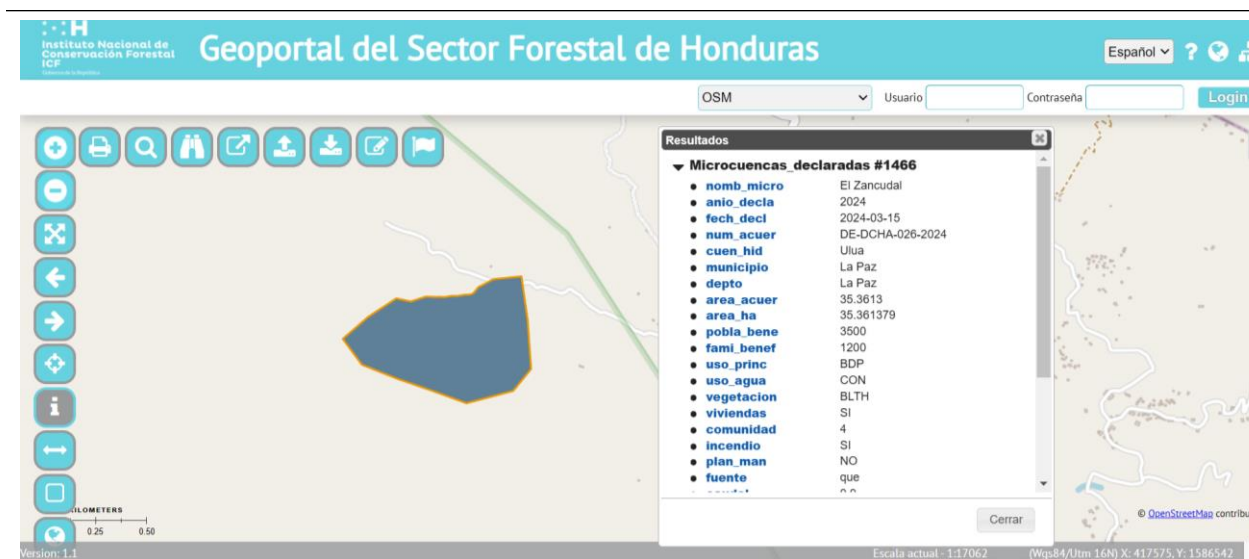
Instituto Nacional de Conservación Forestal ICF

Geoportal del Sector Forestal de Honduras

Español ?

OSM Usuario Contraseña Login

Resultados

Microcuencas_declaradas #1466

| | |
|---|---|
| nomb_micro | El Zancudal |
| anio_decla | 2024 |
| fech_decl | 2024-03-15 |
| num_acuer | DE-DCHA-026-2024 |
| cuen_hid | Ulua |
| municipio | La Paz |
| depto | La Paz |
| area_acuer | 35.3613 |
| area_ha | 35.361379 |
| pobla_bene | 3500 |
| fami_benef | 1200 |
| uso_princ | BDP |
| uso_agua | CON |
| vegetacion | BLTH |
| viviendas | SI |
| comunidad | 4 |
| incendio | SI |
| plan_man | NO |
| fuente | que |

Cerrar

KILOMETERS
0.25 0.50

© OpenStreetMap contribu

Version: 1.1

Escala actual - 1:17062

(Wgs84/Utm 16N) X: 417575, Y: 1586542